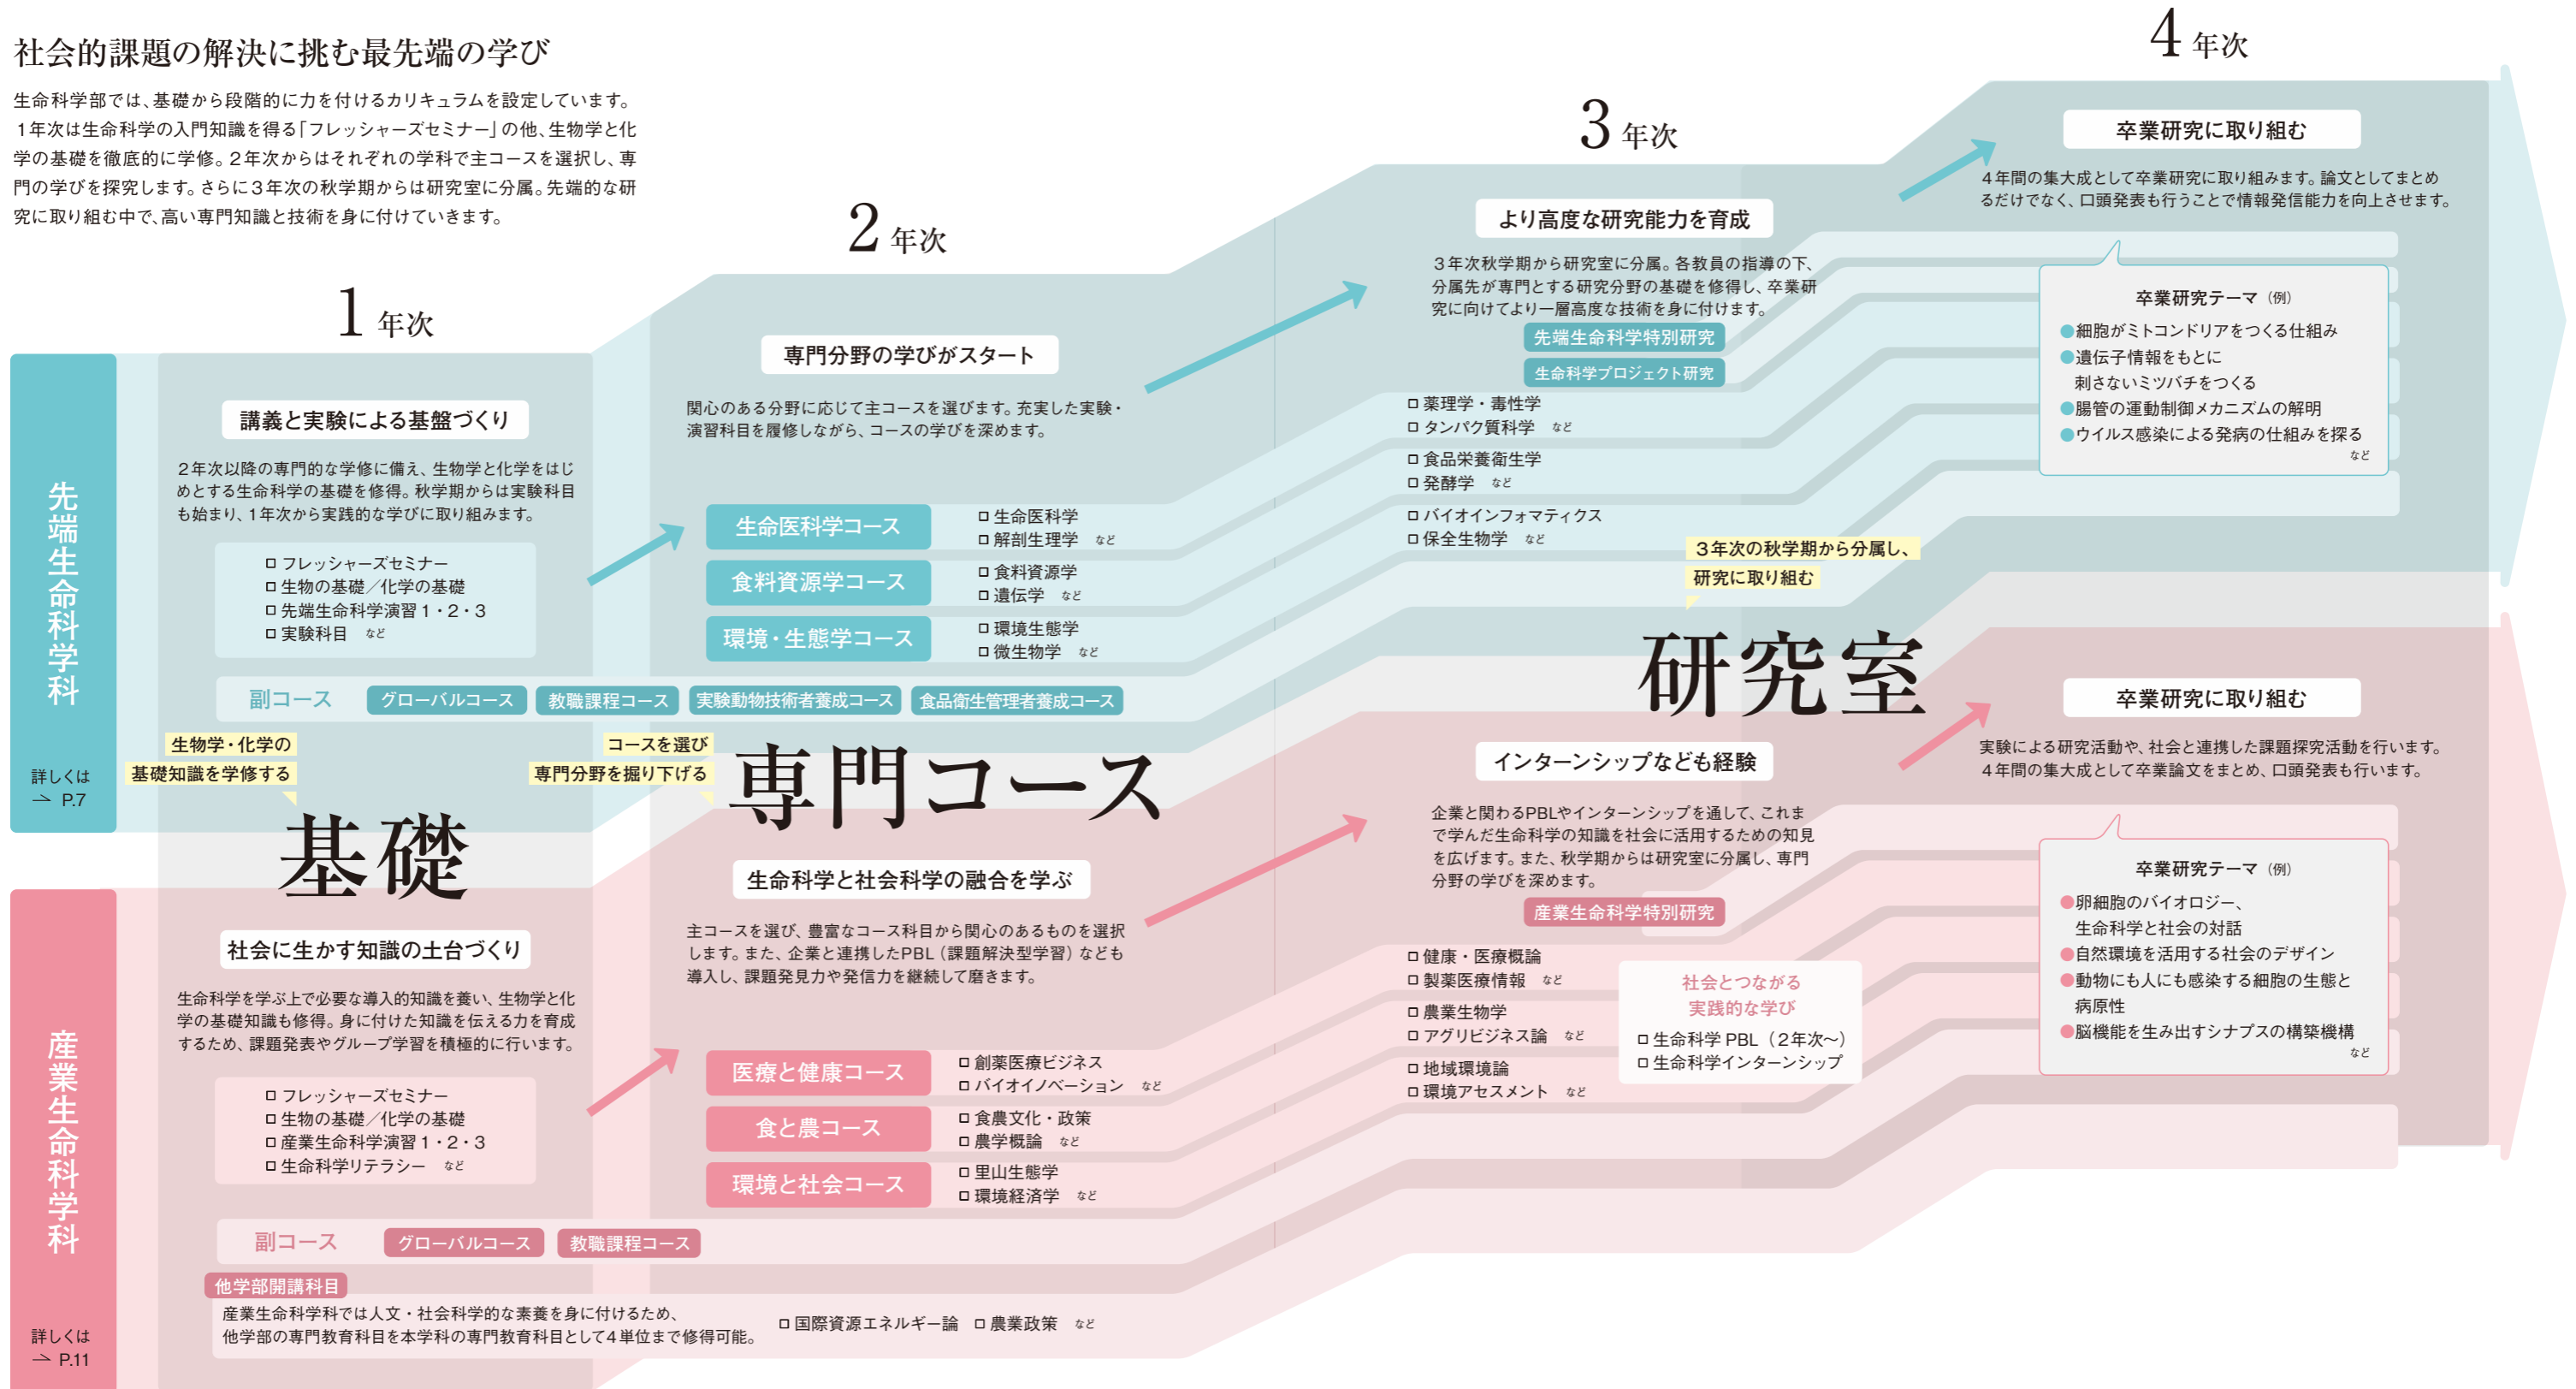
社会的課題の解決に挑む最先端の学び

生命科学部では、基礎から段階的に力を付けるカリキュラムを設定しています。１年次は生命科学の入門知識を得る「フレッシャーズセミナー」の他、生物学と化学の基礎を徹底的に学修。２年次からはそれぞれの学科で主コースを選択し、専門の学びを探究します。さらに３年次の秋学期からは研究室に分属。先端的な研究に取り組む中で、高い専門知識と技術を身に付けていきます。

1 年次

2 年次

3 年次

4 年次

先端生命科学科

詳しくは → P.7

講義と実験による基盤づくり

２年次以降の専門的な学修に備え、生物学と化学をはじめとする生命科学の基礎を修得。秋学期からは実験科目も始まり、１年次から実践的な学びに取り組みます。

□ フレッシャーズセミナー
□ 生物の基礎／化学の基礎
□ 先端生命科学演習１・２・３
□ 実験科目 など

専門分野の学びがスタート

関心のある分野に応じて主コースを選びます。充実した実験・演習科目を履修しながら、コースの学びを深めます。

生命医科学コース
□ 生命医科学
□ 解剖生理学 など

食料資源学コース
□ 食料資源学
□ 遺伝学 など

環境・生態学コース
□ 環境生態学
□ 微生物学 など

副コース グローバルコース 教職課程コース 実験動物技術者養成コース 食品衛生管理者養成コース

より高度な研究能力を育成

３年次秋学期から研究室に分属。各教員の指導の下、分属先が専門とする研究分野の基礎を修得し、卒業研究に向けてより一層高度な技術を身に付けます。

先端生命科学特別研究
生命科学プロジェクト研究

□ 薬理学・毒性学
□ タンパク質科学 など
□ 食品栄養衛生学
□ 発酵学 など
□ バイオインフォマティクス
□ 保全生物学 など

卒業研究に取り組む

４年間の集大成として卒業研究に取り組みます。論文としてまとめるだけでなく、口頭発表も行うことで情報発信能力を向上させます。

卒業研究テーマ（例）
●細胞がミトコンドリアをつくる仕組み
●遺伝子情報をもとに刺さないミツバチをつくる
●腸管の運動制御メカニズムの解明
●ウイルス感染による発病の仕組みを探る
など

生物学・化学の基礎知識を学修する

コースを選び専門分野を掘り下げる

３年次の秋学期から分属し、研究に取り組む

基礎

専門コース

研究室

産業生命科学科

詳しくは → P.11

社会に生かす知識の土台づくり

生命科学を学ぶ上で必要な導入的知識を養い、生物学と化学の基礎知識も修得。身に付けた知識を伝える力を育成するため、課題発表やグループ学習を積極的に行います。

□ フレッシャーズセミナー
□ 生物の基礎／化学の基礎
□ 産業生命科学演習１・２・３
□ 生命科学リテラシー など

生命科学と社会科学の融合を学ぶ

主コースを選び、豊富なコース科目から関心のあるものを選択します。また、企業と連携したPBL（課題解決型学習）なども導入し、課題発見力や発信力を継続して磨きます。

医療と健康コース
□ 創薬医療ビジネス
□ バイオイノベーション など

食と農コース
□ 食農文化・政策
□ 農学概論 など

環境と社会コース
□ 里山生態学
□ 環境経済学 など

副コース グローバルコース 教職課程コース

他学部開講科目
産業生命科学科では人文・社会科学的な素養を身に付けるため、他学部の専門教育科目を本学科の専門教育科目として４単位まで修得可能。
□ 国際資源エネルギー論 □ 農業政策 など

インターンシップなども経験

企業と関わるPBLやインターンシップを通して、これまで学んだ生命科学の知識を社会に活用するための知見を広げます。また、秋学期からは研究室に分属し、専門分野の学びを深めます。

産業生命科学特別研究

□ 健康・医療概論
□ 製薬医療情報 など
□ 農業生物学
□ アグリビジネス論 など
□ 地域環境論
□ 環境アセスメント など

社会とつながる実践的な学び
□ 生命科学 PBL（２年次〜）
□ 生命科学インターンシップ

卒業研究に取り組む

実験による研究活動や、社会と連携した課題探究活動を行います。４年間の集大成として卒業論文をまとめ、口頭発表も行います。

卒業研究テーマ（例）
●卵細胞のバイオロジー、生命科学と社会の対話
●自然環境を活用する社会のデザイン
●動物にも人にも感染する細胞の生態と病原性
●脳機能を生み出すシナプスの構築機構
など